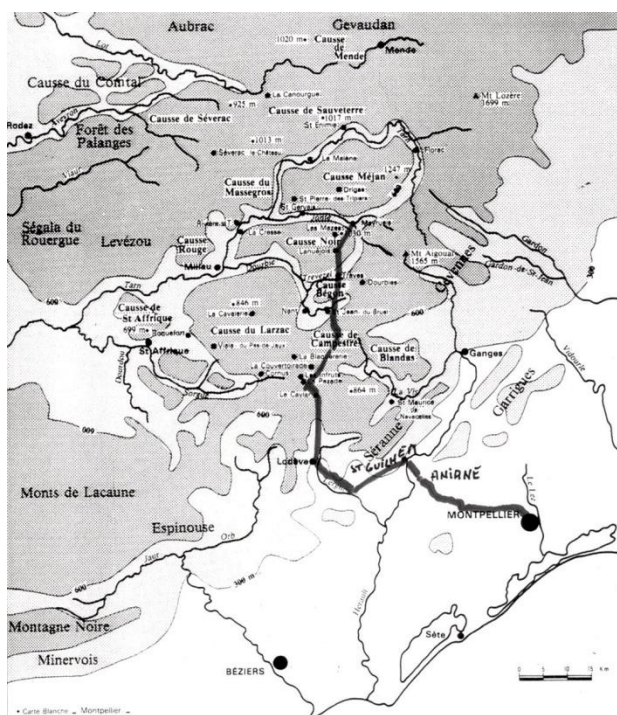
Aubrac
Gevaudan
1020 m
Causse de Mende
Mende
Causse du Comtal
Lot
La Canourgue
Mt Lozère 1699 m
Rodez
Aveyron
Causse de Sévérac
925 m
Causse de Sauveterre
1017 m
St Enimie
Forêt des Palanges
1013 m
Sévérac le Château
La Malène
1247 m
Florac
Tarn
Causse Méjan
Drigas
Causse du Massegros
St Pierre des Tripiers
Ségala du Rouergue
Lévezou
St Georges
Meyrueis
Causse Rouge
Causse Noir
Les Vignes
Millau
La Cresse
Jonte
Mt Aigoual 1565 m
Cévennes
Gardon
Gardon de St Jean
Tarn
Trèves
Dourbies
Causse Bégon
Causse de St Affrique
846 m
Nant
St Jean du Bruel
699 m
Roquefort
La Cavalerie
Causse du Larzac
Causse de Campestre
Causse de Blandas
St Affrique
Viala du Pas de Jaux
La Blaquererie
Ganges
Garrigues
La Couvertoirade
Pégairolles
La Vis
Sorgue
Dourbie
Le Caylar
864 m
St Maurice de Navacelles
Séranne
Vidourle
Lodève
St GUILHEM
ANIANE
Monts de Lacaune
MONTPELLIER
Lez
Espinouse
Orb
Hérault
Jaur
Montagne Noire
Sète
Minervois
BÉZIERS
0 5 10 15 Km
600
300 m
Carte Blanche _ Montpellier _